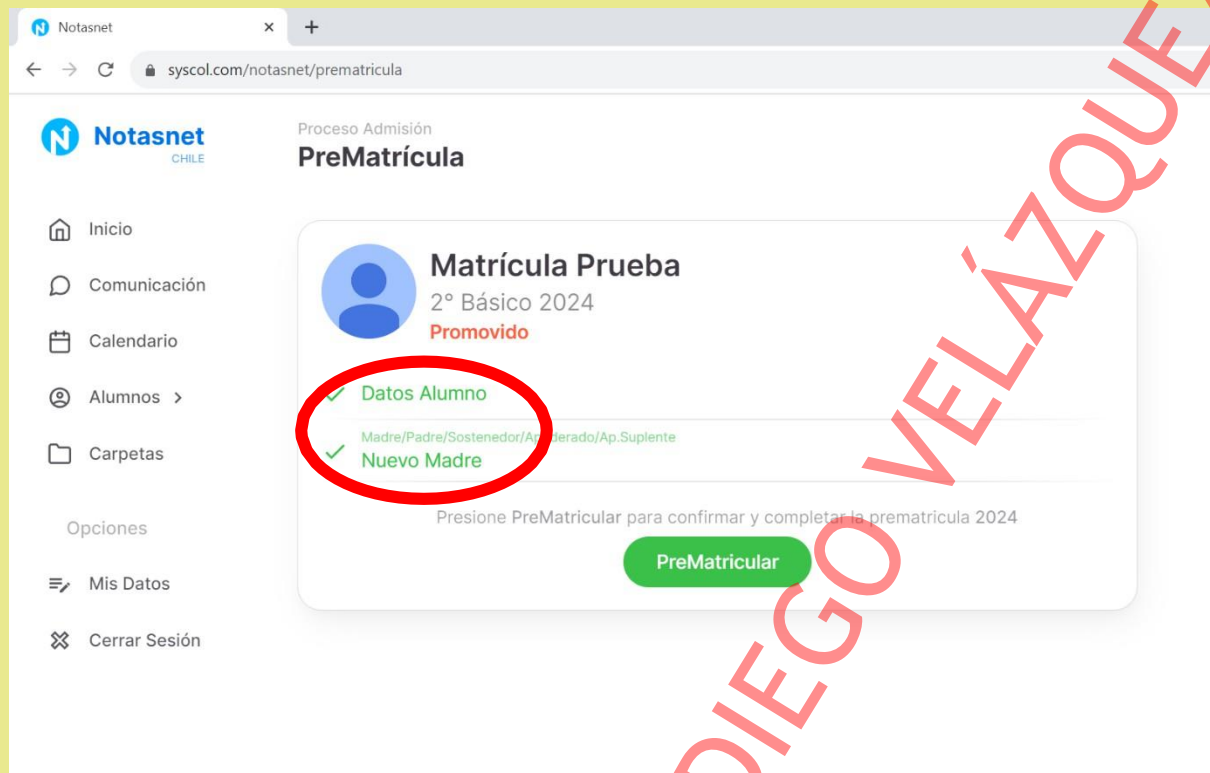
Notasnet ×
+
syscol.com/notasnet/prematricula

Notasnet
CHILE

Inicio
Comunicación
Calendario
Alumnos >
Carpetas

Opciones
Mis Datos
Cerrar Sesión

Proceso Admisión
PreMatrícula

Matrícula Prueba
2° Básico 2024
Promovido

Datos Alumno

Madre/Padre/Sostenedor/Apoderado/Ap.Suplente
Nuevo Madre

Presione PreMatricular para confirmar y completar la prematricula 2024

PreMatricular

DIEGO VELÁZQUEZ